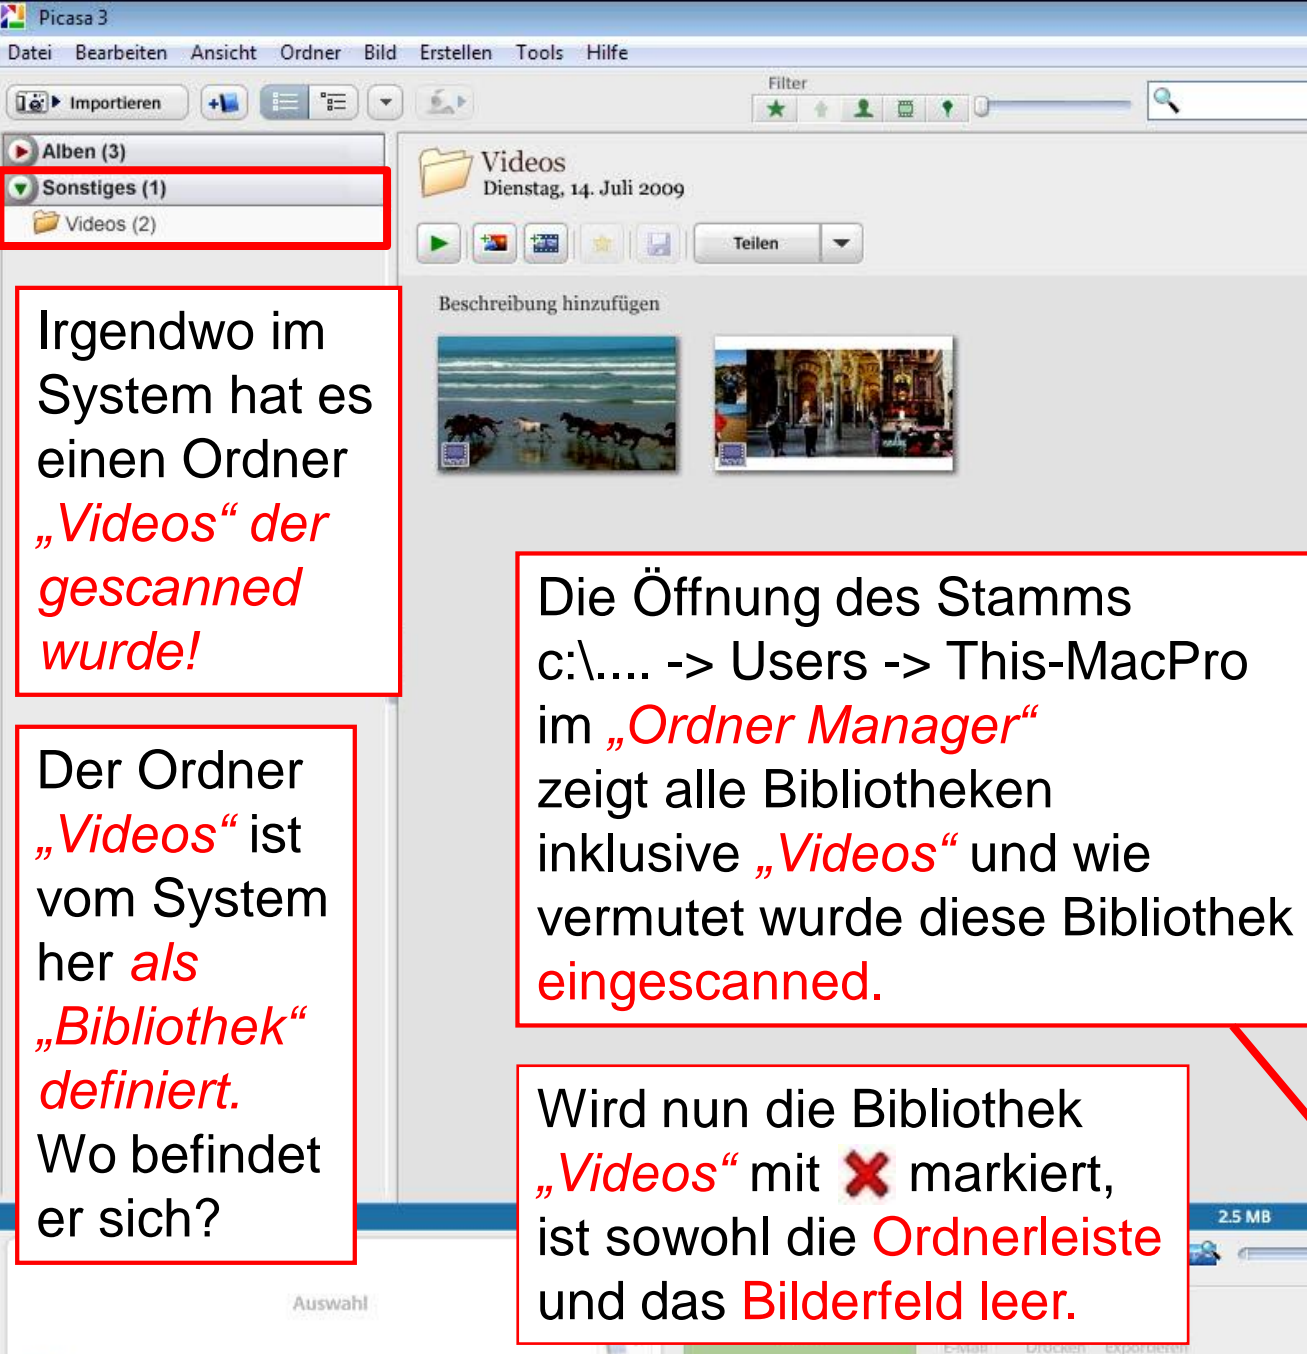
Picasa 3

Datei Bearbeiten Ansicht Ordner Bild Erstellen Tools Hilfe

Importieren

Filter

Alben (3)
Sonstiges (1)
Videos (2)

Videos
Dienstag, 14. Juli 2009

Teilen

Beschreibung hinzufügen

Irgendwo im System hat es einen Ordner „Videos“ der gescanned wurde!

Der Ordner „Videos“ ist vom System her als „Bibliothek“ definiert. Wo befindet er sich?

Die Öffnung des Stamms c:\.... -> Users -> This-MacPro im „Ordner Manager“ zeigt alle Bibliotheken inklusive „Videos“ und wie vermutet wurde diese Bibliothek eingescanned.

Wird nun die Bibliothek „Videos“ mit ✖ markiert, ist sowohl die Ordnerleiste und das Bilderfeld leer.

2.5 MB

Auswahl

E-Mail Drucken Exportieren